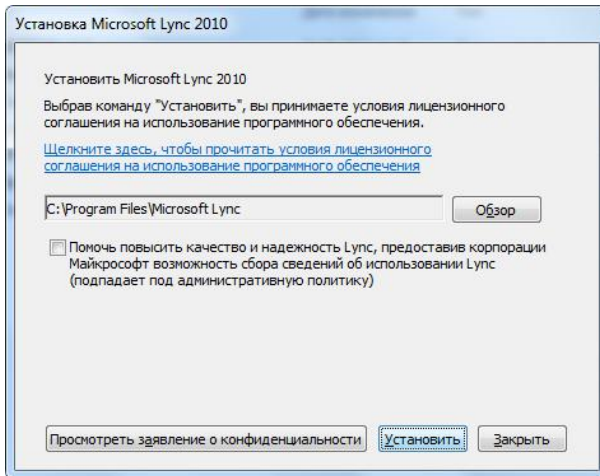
Установка Microsoft Lync 2010

Установить Microsoft Lync 2010

Выбрав команду "Установить", вы принимаете условия лицензионного соглашения на использование программного обеспечения.

Щелкните здесь, чтобы прочитать условия лицензионного соглашения на использование программного обеспечения

C:\Program Files\Microsoft Lync

Обзор

Помочь повысить качество и надежность Lync, предоставив корпорации Майкрософт возможность сбора сведений об использовании Lync (подпадает под административную политику)

Просмотреть заявление о конфиденциальности

Установить

Закрыть